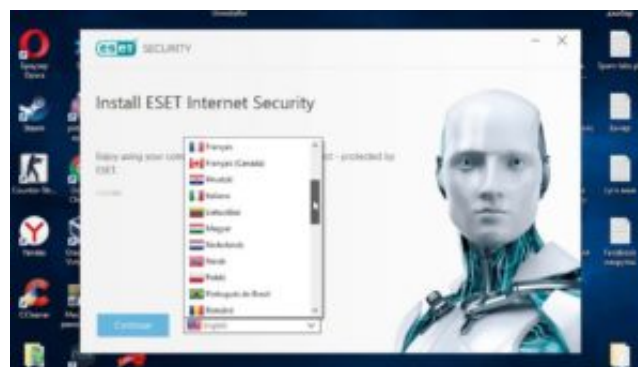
ESET SECURITY

Install ESET Internet Security

Enjoy using your com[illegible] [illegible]t - protected by ESET.

Français
Français (Canada)
Hrvatski
Italiano
Latviešu
Magyar
Nederlands
Norsk
Polski
Português do Brasil
Română

English

Continue

Steam

Counter-Str...

Yandex

CCleaner